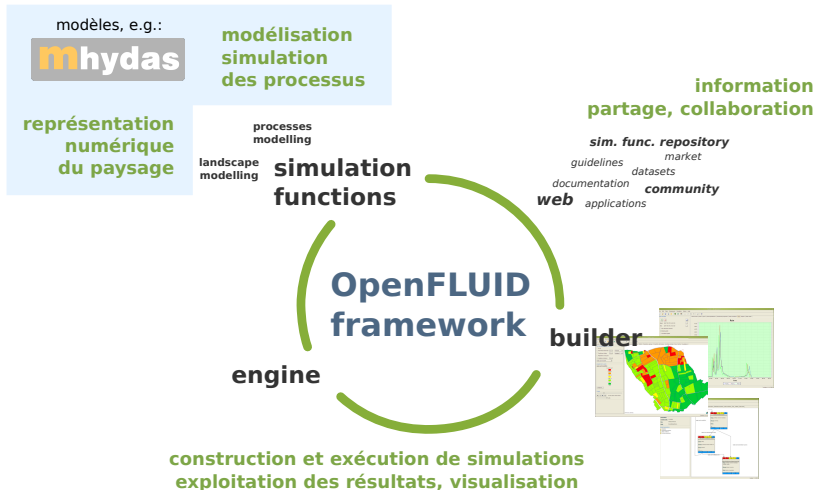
modèles, e.g.:

mhydas

modélisation simulation des processus

représentation numérique du paysage

processes modelling

landscape modelling

simulation functions

information partage, collaboration

sim. func. repository

guidelines

market

datasets

documentation

community

web

applications

OpenFLUID framework

builder

engine

construction et exécution de simulations exploitation des résultats, visualisation